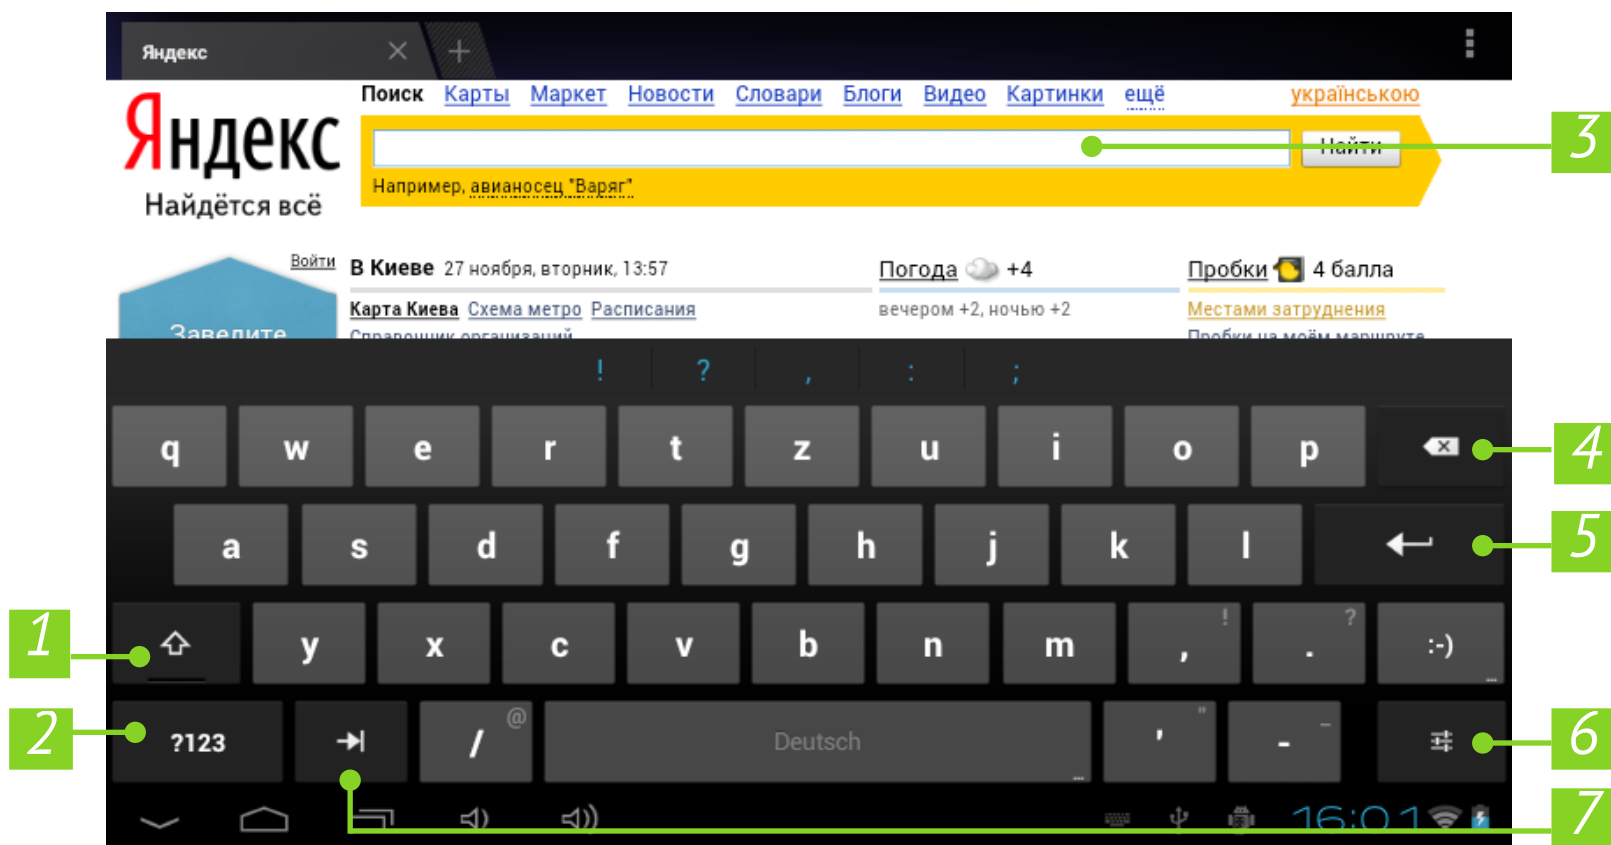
Яндекс

Яндекс
Найдётся всё

Поиск Карты Маркет Новости Словари Блоги Видео Картинки ещё українською

Найти

Например, авианосец "Варяг"

Войти

Заведите

В Киеве 27 ноября, вторник, 13:57

Карта Киева Схема метро Расписания

Справочник организаций

Погода +4

вечером +2, ночью +2

Пробки 4 балла

Местами затруднения

Пробки на моём маршруте

! ? , : ;

q w e r t z u i o p

a s d f g h j k l

y x c v b n m , ! . ? :-)

?123 / @ Deutsch ' " - _

16:01

1
2
3
4
5
6
7